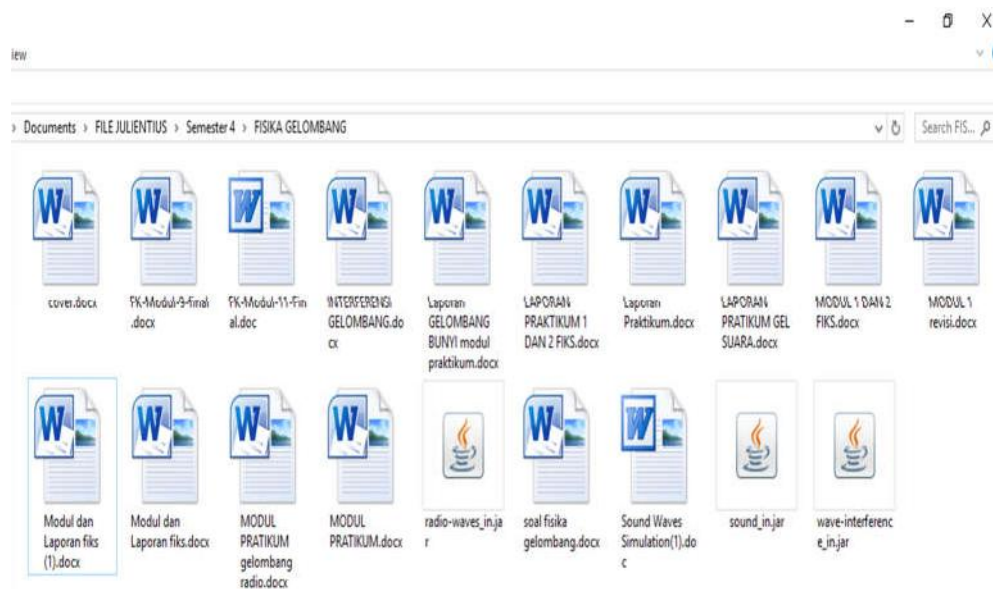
iew

– □ X

› Documents › FILE JULIENTIUS › Semester 4 › FISIKA GELOMBANG

Search FIS...

cover.docx

FK-Modul-9-final.docx

FK-Modul-11-Final.doc

INTERFERENSI GELOMBANG.docx

Laporan GELOMBANG BUNYI modul praktikum.docx

LAPORAN PRAKTIKUM 1 DAN 2 FIKS.docx

Laporan Praktikum.docx

LAPORAN PRATIKUM GEL SUARA.docx

MODUL 1 DAN 2 FIKS.docx

MODUL 1 revisi.docx

Modul dan Laporan fiks (1).docx

Modul dan Laporan fiks.docx

MODUL PRATIKUM gelombang radio.docx

MODUL PRATIKUM.docx

radio-waves_in.jar

soal fisika gelombang.docx

Sound Waves Simulation(1).doc

sound_in.jar

wave-interference_in.jar